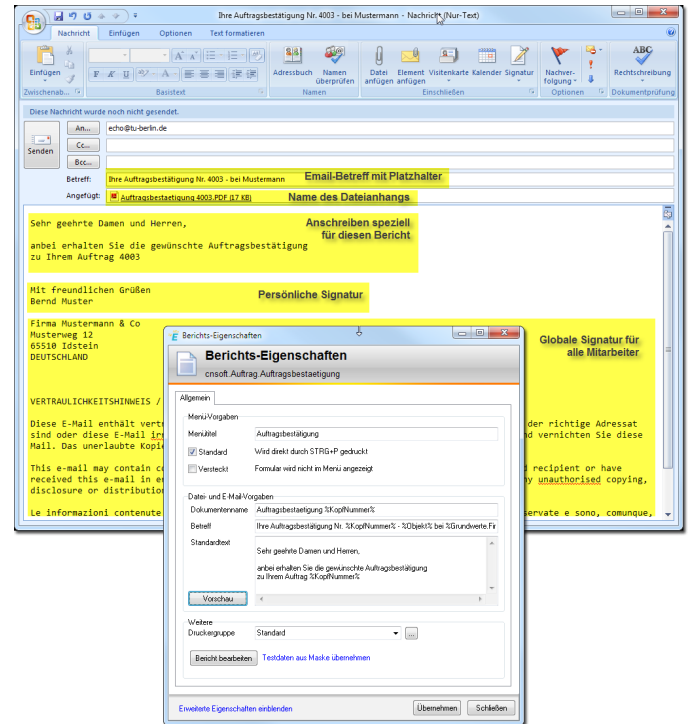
Ihre Auftragsbestätigung Nr. 4003 - bei Mustermann - Nachricht (Nur-Text)

Nachricht | Einfügen | Optionen | Text formatieren

Einfügen | Zwischenab... | Basistext | Adressbuch | Namen überprüfen | Namen | Datei anfügen | Element anfügen | Visitenkarte | Kalender | Signatur | Einschließen | Nachverfolgung | Optionen | Rechtschreibung | Dokumentprüfung

Diese Nachricht wurde noch nicht gesendet.

Senden | An... echo@tu-berlin.de
Cc...
Bcc...
Betreff: Ihre Auftragsbestätigung Nr. 4003 - bei Mustermann
Email-Betreff mit Platzhalter
Angefügt: Auftragsbestaetigung 4003.PDF (17 KB)
Name des Dateianhangs

Sehr geehrte Damen und Herren,

anbei erhalten Sie die gewünschte Auftragsbestätigung zu Ihrem Auftrag 4003

Anschreiben speziell für diesen Bericht

Mit freundlichen Grüßen
Bernd Muster

Persönliche Signatur

Firma Mustermann & Co
Musterweg 12
65510 Idstein
DEUTSCHLAND

Globale Signatur für alle Mitarbeiter

VERTRAULICHKEITSHINWEIS / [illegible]

Diese E-Mail enthält vert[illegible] der richtige Adressat sind oder diese E-Mail irr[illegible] und vernichten Sie diese Mail. Das unerlaubte Kopie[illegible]

This e-mail may contain c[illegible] recipient or have received this e-mail in e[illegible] unauthorised copying, disclosure or distribution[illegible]

Le informazioni contenute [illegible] servate e sono, comunque,

Berichts-Eigenschaften

Berichts-Eigenschaften
cnsoft.Auftrag.Auftragsbestaetigung

Allgemein

Menü-Vorgaben
Menütitel: Auftragsbestätigung
Standard: Wird direkt durch STRG+P gedruckt
Versteckt: Formular wird nicht im Menü angezeigt

Datei- und E-Mail-Vorgaben
Dokumentenname: Auftragsbestaetigung %KopfNummer%
Betreff: Ihre Auftragsbestätigung Nr. %KopfNummer% - %Objekt% bei %Grundwerte.Fir
Standardtext: Sehr geehrte Damen und Herren,

anbei erhalten Sie die gewünschte Auftragsbestätigung
zu Ihrem Auftrag %KopfNummer%

Vorschau

Weitere
Druckergruppe: Standard
Bericht bearbeiten | Testdaten aus Maske übernehmen

Erweiterte Eigenschaften einblenden | Übernehmen | Schließen